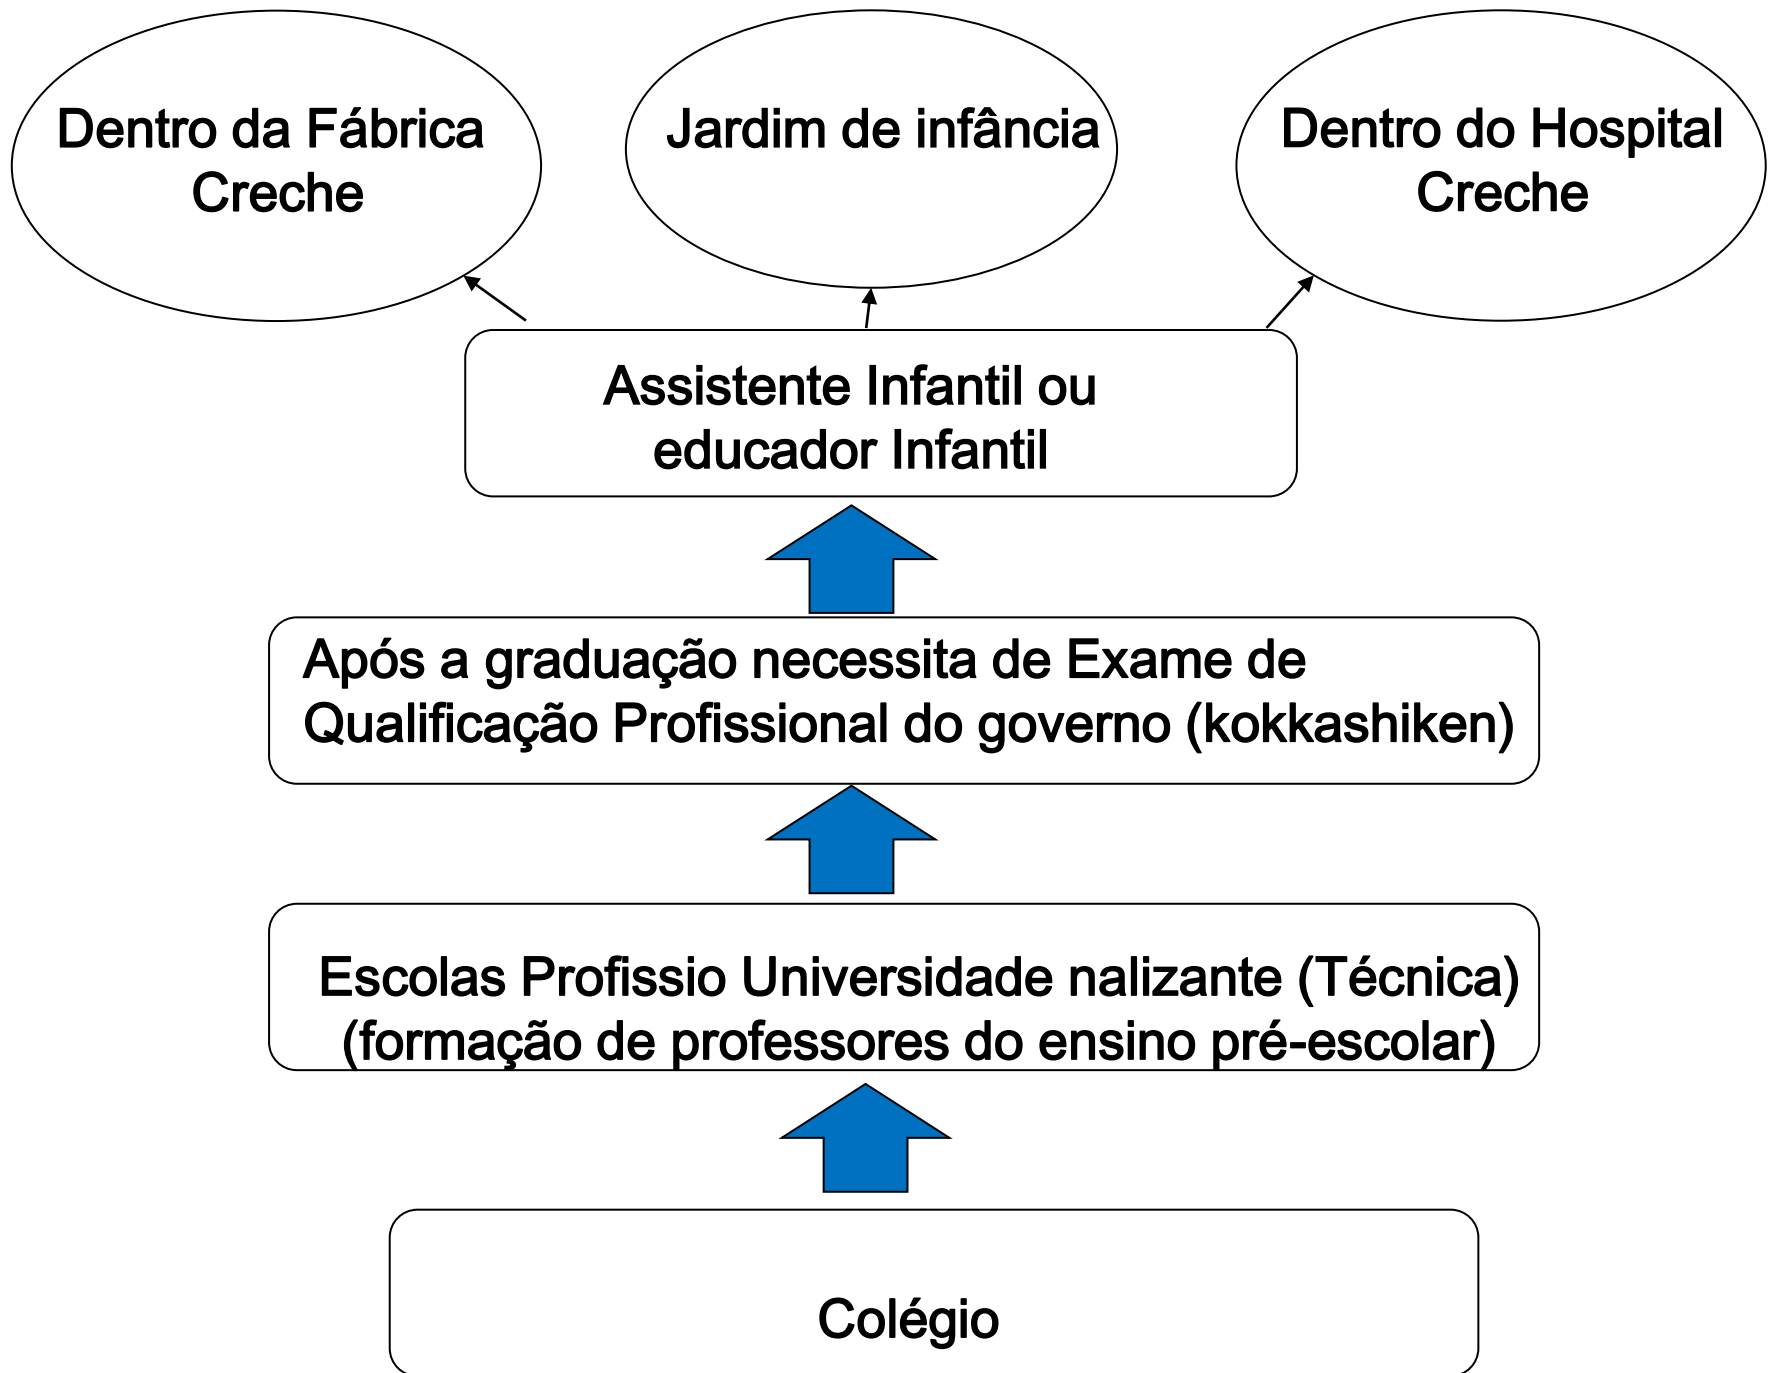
Dentro da Fábrica
Creche

Jardim de infância

Dentro do Hospital
Creche

Assistente Infantil ou
educador Infantil

Após a graduação necessita de Exame de
Qualificação Profissional do governo (kokkashiken)

Escolas Profissio Universidade nalizante (Técnica)
(formação de professores do ensino pré-escolar)

Colégio